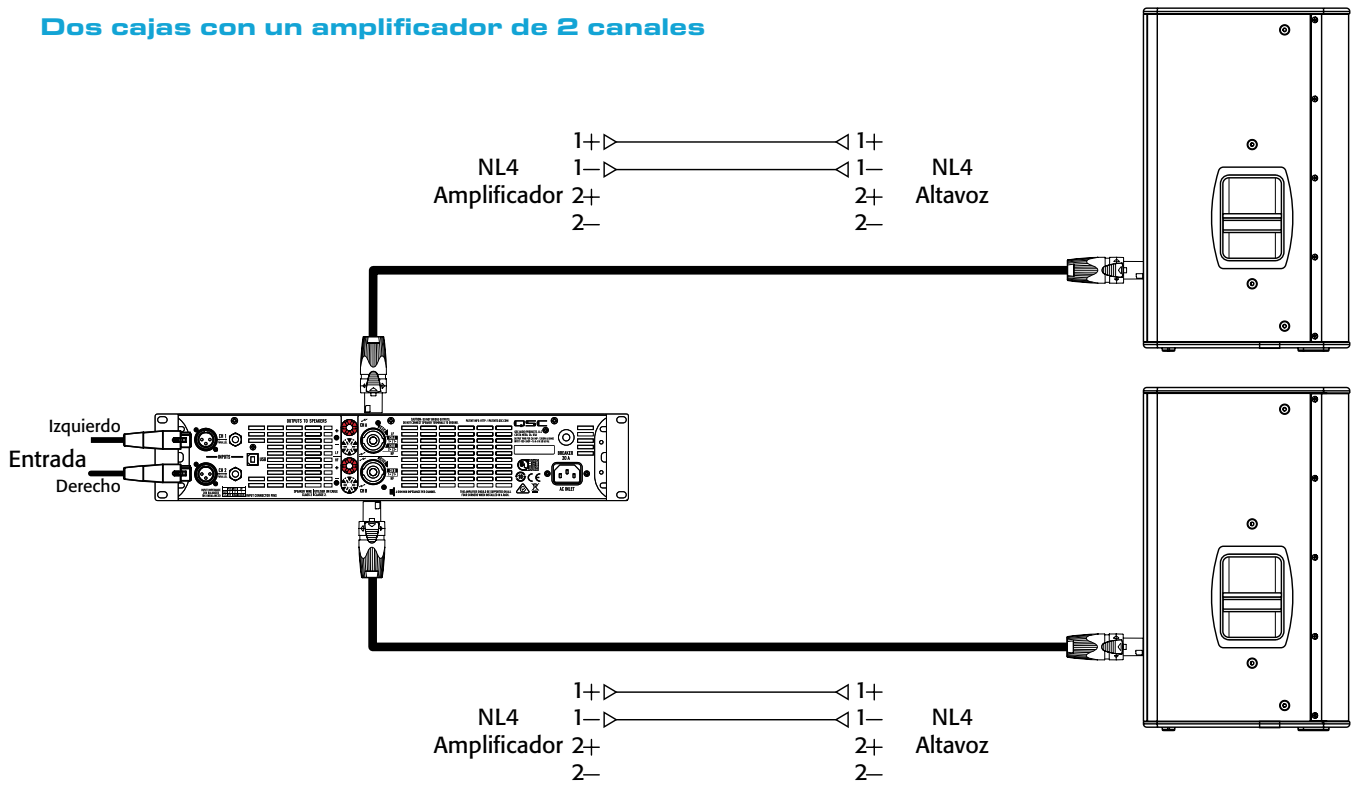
Dos cajas con un amplificador de 2 canales

NL4
Amplificador
1+
1–
2+
2–

1+
1–
2+
2–
NL4
Altavoz

Izquierdo
Entrada
Derecho

OUTPUTS TO SPEAKERS
CH A
CH B
INPUTS
AC INLET
BREAKER
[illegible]

NL4
Amplificador
1+
1–
2+
2–

1+
1–
2+
2–
NL4
Altavoz